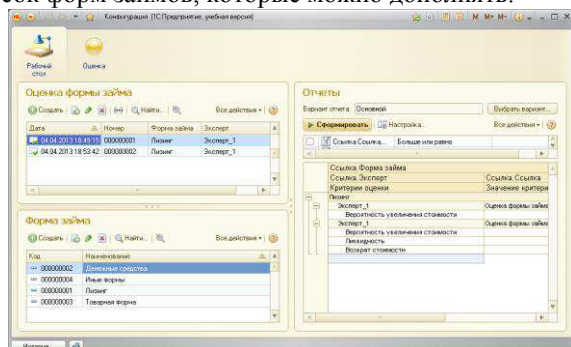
сок форм займов, которые можно дополнить.

Конфигурация (1С:Предприятие, учебная версия)

Рабочий стол

Оценка

Оценка формы займа

Создать | Найти... | Все действия

| Дата | Номер | Форма займа | Эксперт |
|---|---|---|---|
| 04.04.2013 18:49:15 | 000000001 | Лизинг | Эксперт_1 |
| 04.04.2013 18:53:42 | 000000002 | Лизинг | Эксперт_1 |

Форма займа

Создать | Найти... | Все действия

| Код | Наименование |
|---|---|
| 000000002 | Денежные средства |
| 000000004 | Иные формы |
| 000000001 | Лизинг |
| 000000003 | Товарная форма |

Отчеты

Вариант отчета: Основной

Выбрать вариант...

Сформировать | Настройка... | Все действия

Ссылка.Ссылка... Больше или равно

| Ссылка.Форма займа | |
|---|---|
| Ссылка.Эксперт | Ссылка.Ссылка |
| Критерии оценки | Значение критери |
| Лизинг | |
| Эксперт_1 | Оценка формы займа |
| Вероятность увеличения стоимости | |
| Эксперт_1 | Оценка формы займа |
| Вероятность увеличения стоимости | |
| Ликвидность | |
| Возврат стоимости | |

История...